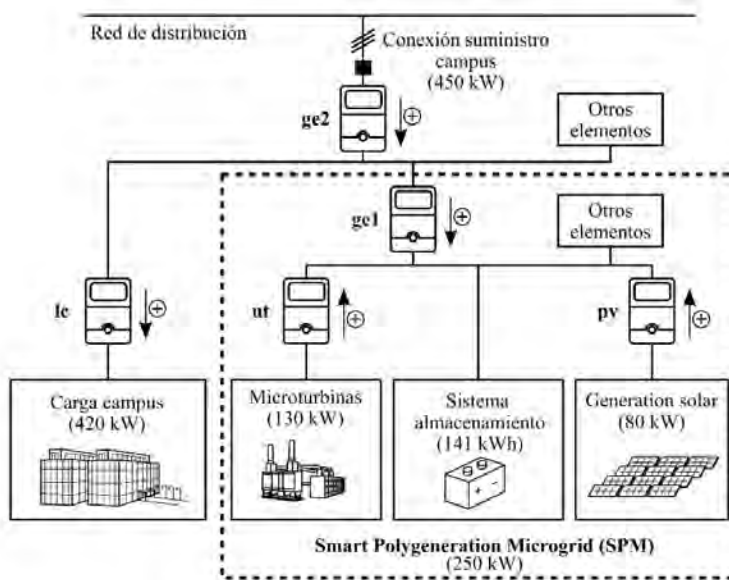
Red de distribución

Conexión suministro campus (450 kW)

ge2 ⊕

Otros elementos

ge1 ⊕

Otros elementos

lc ⊕

ut ⊕

pv ⊕

Carga campus (420 kW)

Microturbinas (130 kW)

Sistema almacenamiento (141 kWh)

+ −

Generation solar (80 kW)

Smart Polygeneration Microgrid (SPM) (250 kW)